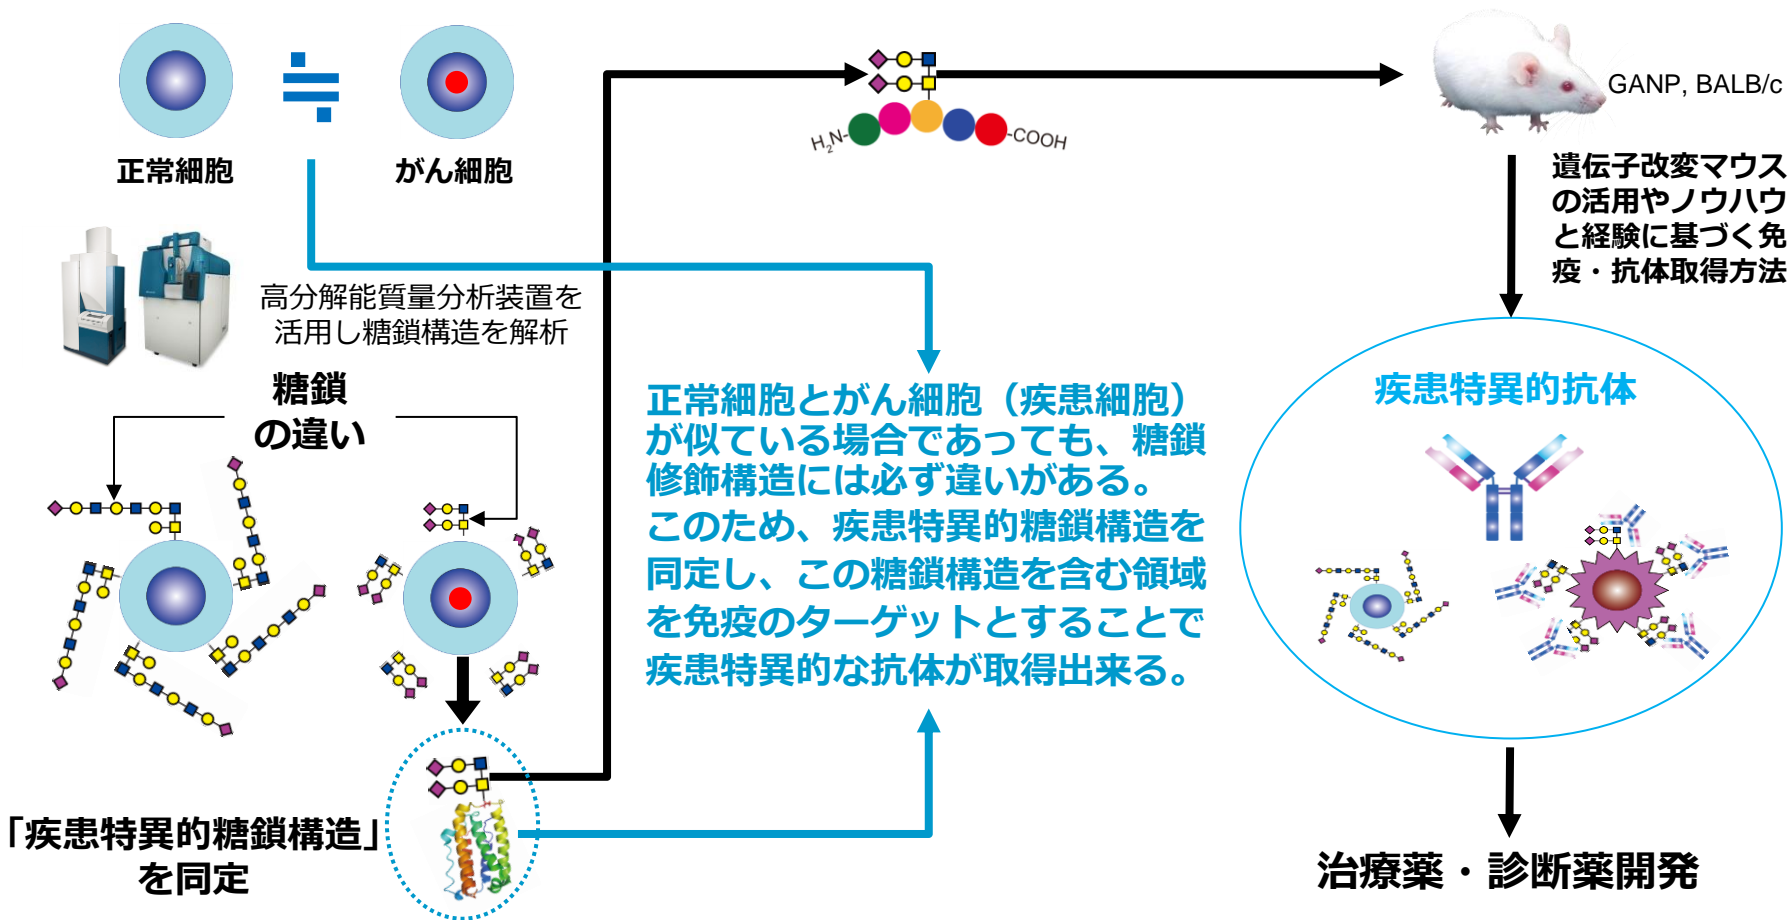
正常細胞 ≑ がん細胞

高分解能質量分析装置を活用し糖鎖構造を解析

糖鎖の違い

「疾患特異的糖鎖構造」を同定

$H_2N$- -COOH

GANP, BALB/c

遺伝子改変マウスの活用やノウハウと経験に基づく免疫・抗体取得方法

正常細胞とがん細胞（疾患細胞）が似ている場合であっても、糖鎖修飾構造には必ず違いがある。
このため、疾患特異的糖鎖構造を同定し、この糖鎖構造を含む領域を免疫のターゲットとすることで疾患特異的な抗体が取得出来る。

疾患特異的抗体

治療薬・診断薬開発